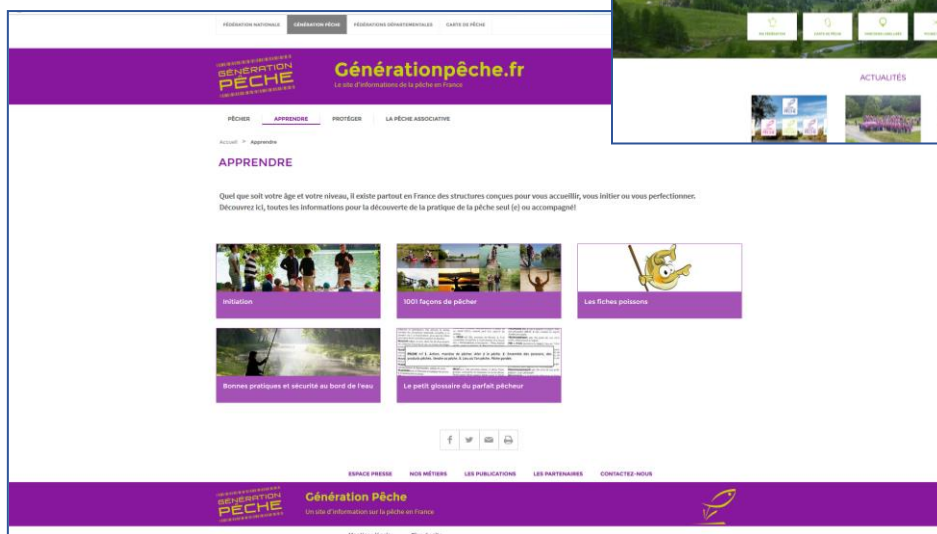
FÉDÉRATION NATIONALE GÉNÉRATION PÊCHE FÉDÉRATIONS DÉPARTEMENTALES CARTE DE PÊCHE

GÉNÉRATION PÊCHE

Générationpêche.fr

Le site d'informations de la pêche en France

PÊCHER APPRENDRE PROTÉGER LA PÊCHE ASSOCIATIVE

Accueil > Apprendre

APPRENDRE

Quel que soit votre âge et votre niveau, il existe partout en France des structures conçues pour vous accueillir, vous initier ou vous perfectionner. Découvrez ici, toutes les informations pour la découverte de la pratique de la pêche seul (e) ou accompagné!

Initiation

1001 façons de pêcher

Les fiches poissons

Bonnes pratiques et sécurité au bord de l'eau

Le petit glossaire du parfait pêcheur

ESPACE PRESSE NOS MÉTIERS LES PUBLICATIONS LES PARTENAIRES CONTACTEZ-NOUS

GÉNÉRATION PÊCHE

Génération Pêche

Un site d'information sur la pêche en France

ACTUALITÉS